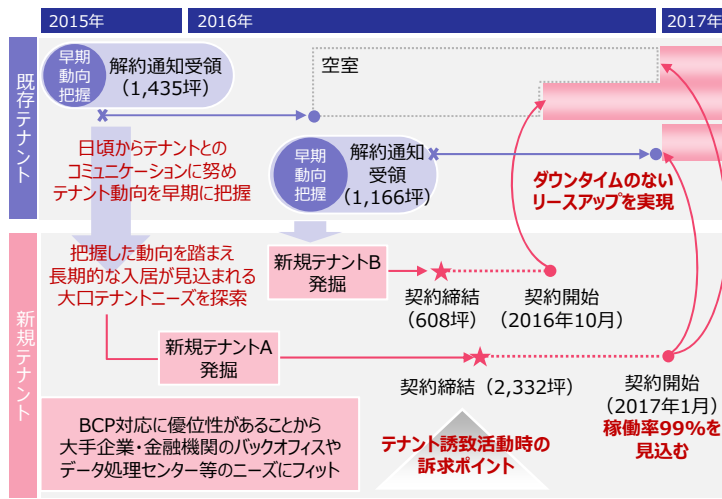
2015年
2016年
2017年

既存テナント

早期動向把握
解約通知受領（1,435坪）

空室

日頃からテナントとのコミュニケーションに努めテナント動向を早期に把握

早期動向把握
解約通知受領（1,166坪）

ダウンタイムのないリースアップを実現

新規テナント

把握した動向を踏まえ長期的な入居が見込まれる大口テナントニーズを探索

新規テナントB発掘

契約締結（608坪）

契約開始（2016年10月）

新規テナントA発掘

契約締結（2,332坪）

契約開始（2017年1月）
稼働率99%を見込む

BCP対応に優位性があることから大手企業・金融機関のバックオフィスやデータ処理センター等のニーズにフィット

テナント誘致活動時の訴求ポイント